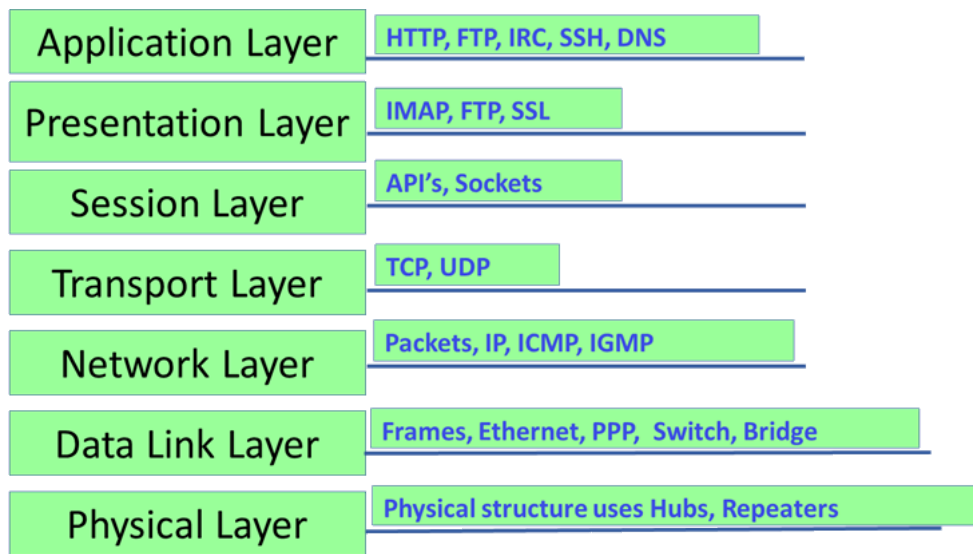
Application Layer
HTTP, FTP, IRC, SSH, DNS

Presentation Layer
IMAP, FTP, SSL

Session Layer
API's, Sockets

Transport Layer
TCP, UDP

Network Layer
Packets, IP, ICMP, IGMP

Data Link Layer
Frames, Ethernet, PPP, Switch, Bridge

Physical Layer
Physical structure uses Hubs, Repeaters